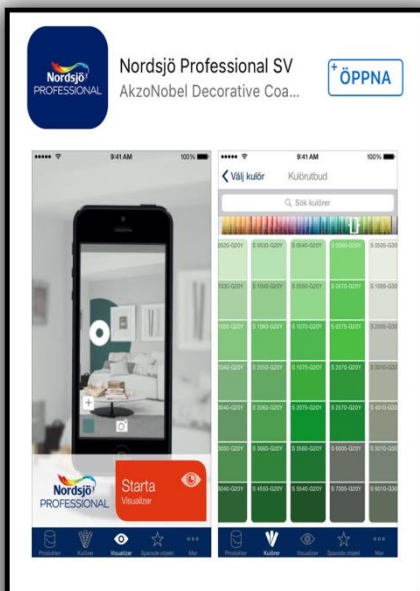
Nordsjö PROFESSIONAL

Nordsjö Professional SV
AkzoNobel Decorative Coa...

ÖPPNA

9:41 AM 100%

Nordsjö PROFESSIONAL

Starta
Visualizer

Produkter Kulörer Visualizer Sparade objekt Mer

9:41 AM 100%

Välj kulör Kulörutbud

Sök kulörer

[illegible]

Produkter Kulörer Visualizer Sparade objekt Mer